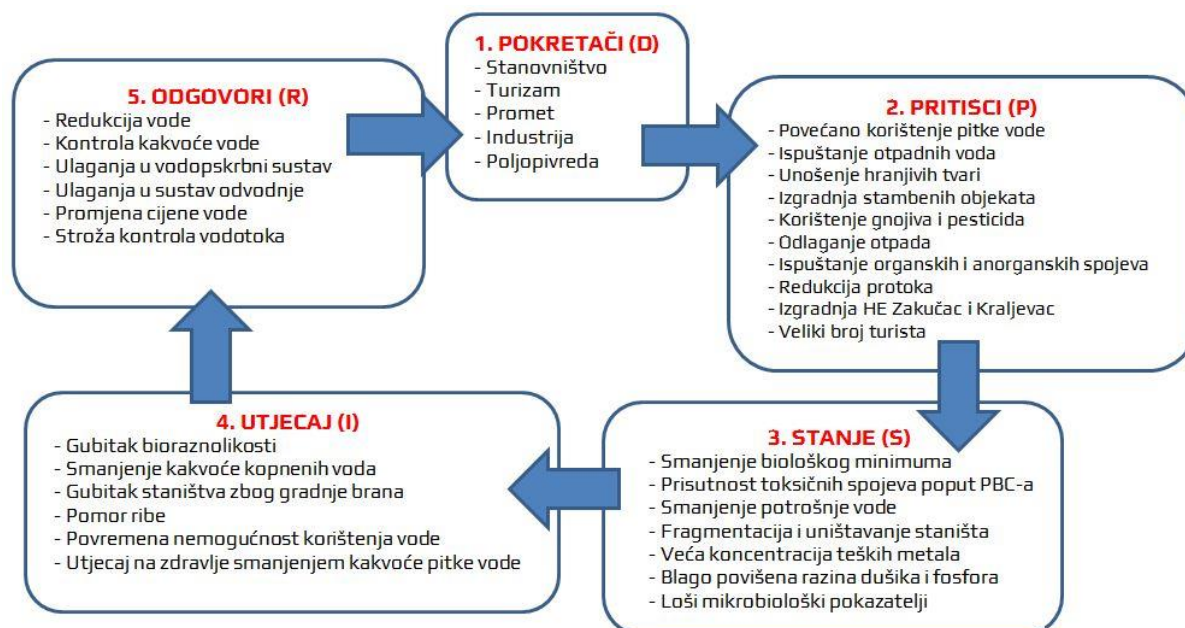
1. POKRETAČI (D)
- Stanovništvo
- Turizam
- Promet
- Industrija
- Poljopivreda

2. PRITISCI (P)
- Povećano korištenje pitke vode
- Ispuštanje otpadnih voda
- Unošenje hranjivih tvari
- Izgradnja stambenih objekata
- Korištenje gnojiva i pesticida
- Odlaganje otpada
- Ispuštanje organskih i anorganskih spojeva
- Redukcija protoka
- Izgradnja HE Zakučac i Kraljevac
- Veliki broj turista

3. STANJE (S)
- Smanjenje biološkog minimuma
- Prisutnost toksičnih spojeva poput PBC-a
- Smanjenje potrošnje vode
- Fragmentacija i uništavanje staništa
- Veća koncentracija teških metala
- Blago povišena razina dušika i fosfora
- Loši mikrobiološki pokazatelji

4. UTJECAJ (I)
- Gubitak bioraznolikosti
- Smanjenje kakvoće kopnenih voda
- Gubitak staništva zbog gradnje brana
- Pomor ribe
- Povremena nemogućnost korištenja vode
- Utjecaj na zdravlje smanjenjem kakvoće pitke vode

5. ODGOVORI (R)
- Redukcija vode
- Kontrola kakvoće vode
- Ulaganja u vodopskrbni sustav
- Ulaganja u sustav odvodnje
- Promjena cijene vode
- Stroža kontrola vodotoka